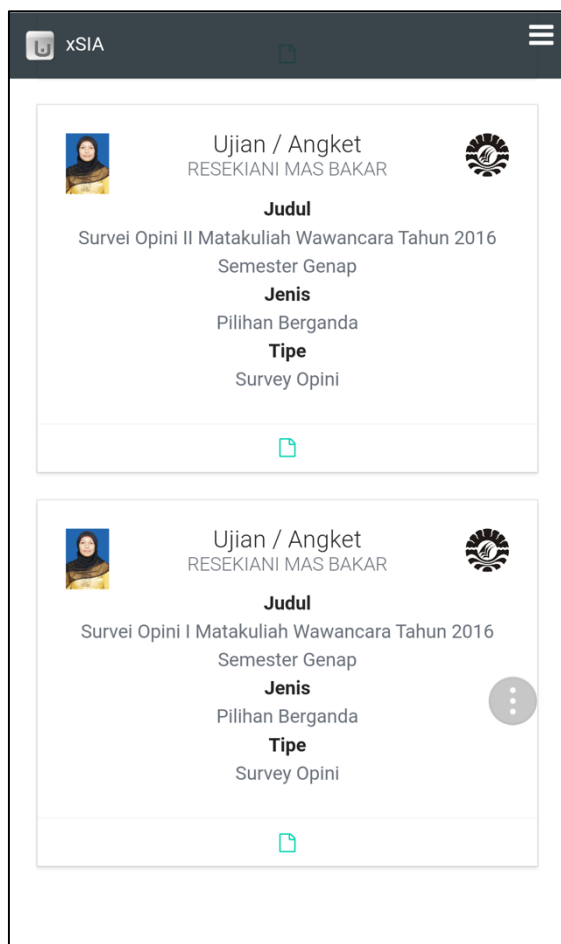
xSIA

Ujian / Angket
RESEKIANI MAS BAKAR

Judul
Survei Opini II Matakuliah Wawancara Tahun 2016
Semester Genap
Jenis
Pilihan Berganda
Tipe
Survey Opini

Ujian / Angket
RESEKIANI MAS BAKAR

Judul
Survei Opini I Matakuliah Wawancara Tahun 2016
Semester Genap
Jenis
Pilihan Berganda
Tipe
Survey Opini